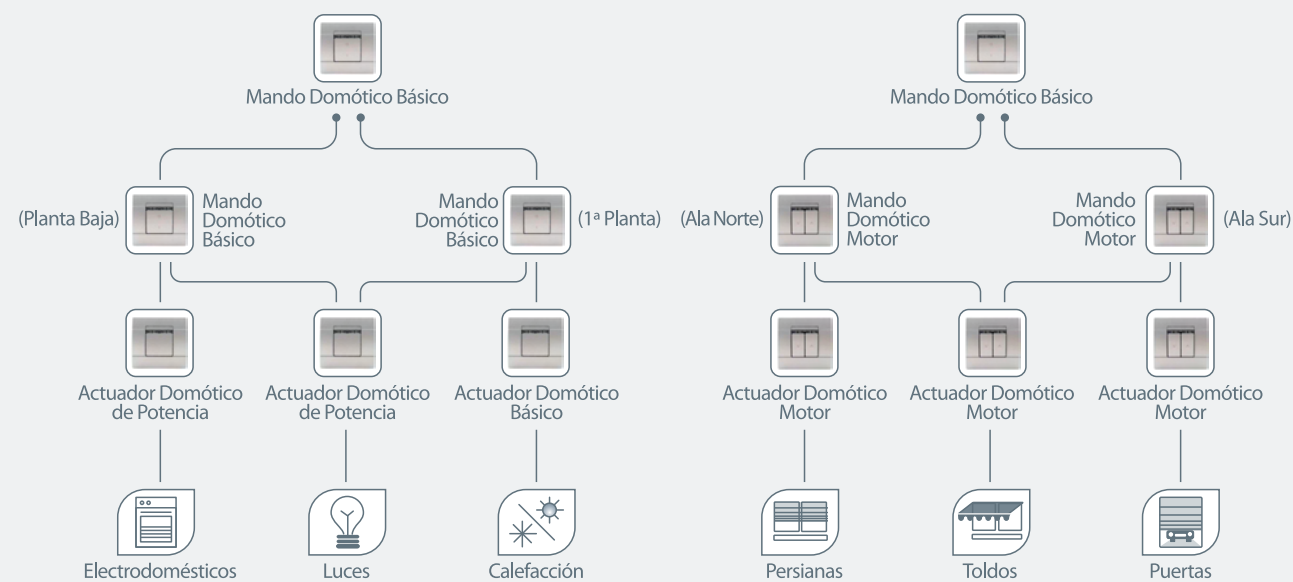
Mando Domótico Básico

(Planta Baja) Mando Domótico Básico

Mando Domótico Básico (1ª Planta)

Actuador Domótico de Potencia

Actuador Domótico de Potencia

Actuador Domótico Básico

Electrodomésticos

Luces

Calefacción

Mando Domótico Básico

(Ala Norte) Mando Domótico Motor

Mando Domótico Motor (Ala Sur)

Actuador Domótico Motor

Actuador Domótico Motor

Actuador Domótico Motor

Persianas

Toldos

Puertas